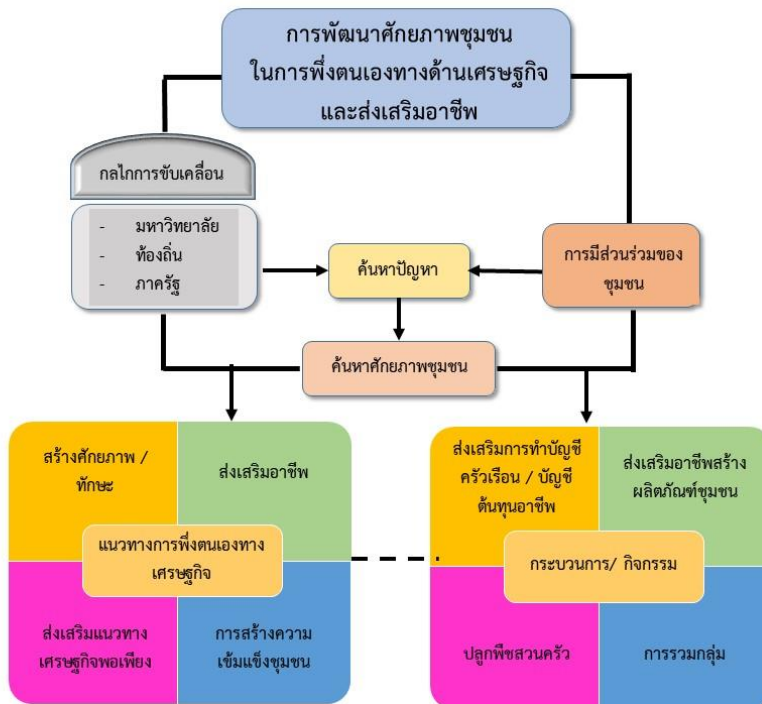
การพัฒนาศักยภาพชุมชน ในการพึ่งตนเองทางด้านเศรษฐกิจ และส่งเสริมอาชีพ

กลไกการขับเคลื่อน

- มหาวิทยาลัย
- ท้องถิ่น
- ภาครัฐ

ค้นหาปัญหา

การมีส่วนร่วมของชุมชน

ค้นหาศักยภาพชุมชน

สร้างศักยภาพ / ทักษะ

ส่งเสริมอาชีพ

แนวทางการพึ่งตนเองทางเศรษฐกิจ

ส่งเสริมแนวทางเศรษฐกิจพอเพียง

การสร้างความเข้มแข็งชุมชน

ส่งเสริมการทำบัญชีครัวเรือน / บัญชีต้นทุนอาชีพ

ส่งเสริมอาชีพสร้างผลิตภัณฑ์ชุมชน

กระบวนการ/ กิจกรรม

ปลูกพืชสวนครัว

การรวมกลุ่ม